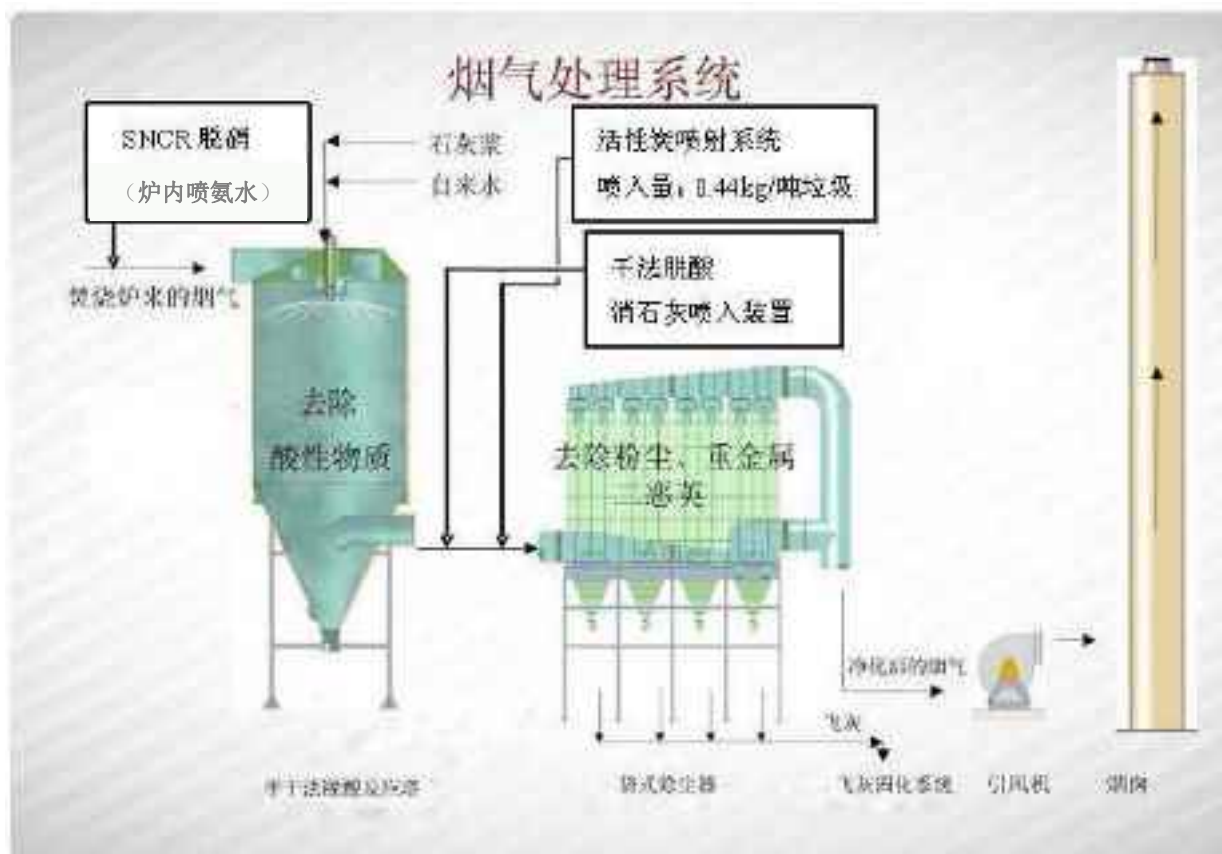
烟气处理系统

SNCR脱硝
（炉内喷氨水）

石灰浆
自来水

活性炭喷射系统
喷入量：1.44kg/吨垃圾

干法脱酸
消石灰喷入装置

焚烧炉来的烟气

去除
酸性物质

去除粉尘、重金属
二恶英

净化后的烟气

飞灰

半干法脱酸反应塔

袋式除尘器

飞灰固化系统

引风机

烟囱